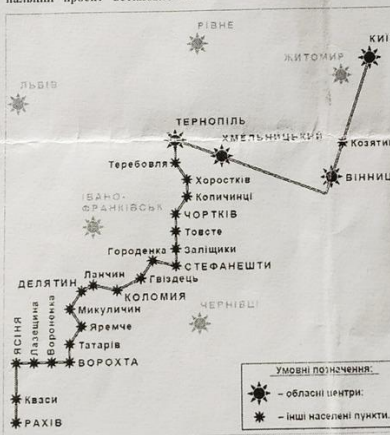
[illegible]

РІВНЕ

КИЇ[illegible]

ЛЬВІВ

ЖИТОМИР

ТЕРНОПІЛЬ

ХМЕЛЬНИЦЬКИЙ

Козятин

Теребовля

ВІННИЦ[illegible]

Хоростків

ІВАНО-ФРАНКІВСЬК

Копичинці

ЧОРТКІВ

Товсте

Городенка

Заліщики

Лянчин

Гвіздець

СТЕФАНЕШТИ

ДЕЛЯТИН

КОЛОМИЯ

ЧЕРНІВЦІ

Микуличин

Яремче

Лазещина

Ворохенка

ЯСІНЯ

Татарів

ВОРОХТА

Умовні позначення:

– обласні центри;

Квзси

– інші населені пункти.

РАХІВ